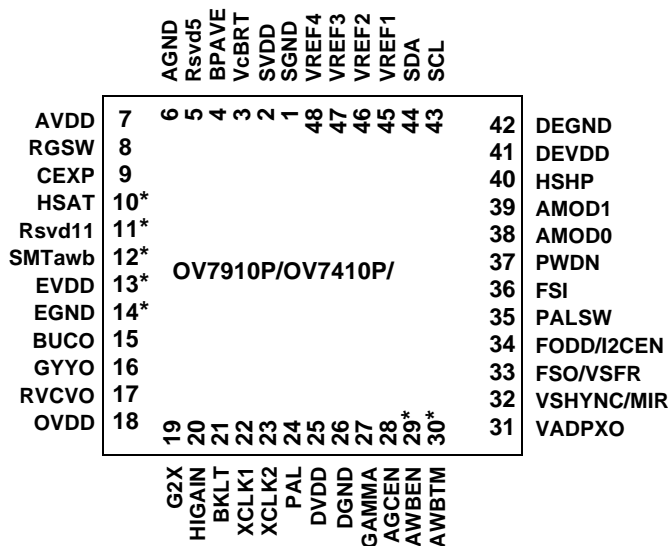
AGND 6
Rsvd5 5
BPAVE 4
VcBRT 3
SVDD 2
SGND 1
VREF4 48
VREF3 47
VREF2 46
VREF1 45
SDA 44
SCL 43

AVDD 7
RGSW 8
CEXP 9
HSAT 10*
Rsvd11 11*
SMTawb 12*
EVDD 13*
EGND 14*
BUCO 15
GYYO 16
RVCVO 17
OVDD 18

OV7910P/OV7410P/

42 DEGND
41 DEVDD
40 HSHP
39 AMOD1
38 AMOD0
37 PWDN
36 FSI
35 PALSW
34 FODD/I2CEN
33 FSO/VSFR
32 VSHYNC/MIR
31 VADPXO

19 G2X
20 HIGAIN
21 BKLT
22 XCLK1
23 XCLK2
24 PAL
25 DVDD
26 DGND
27 GAMMA
28 AGCEN
29* AWBEN
30* AWBTM